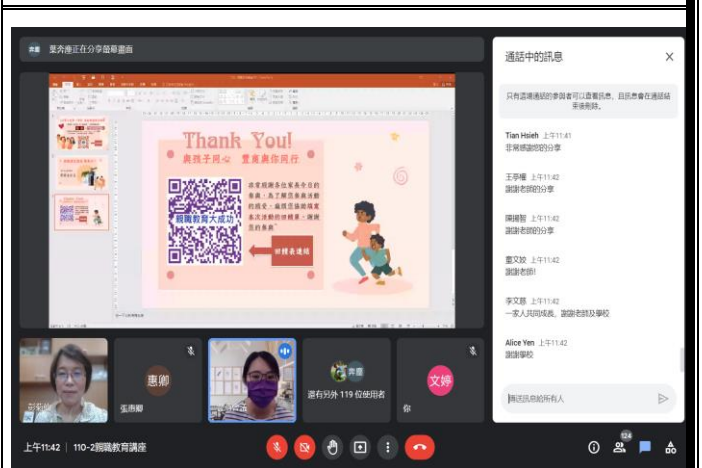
龔秀慈正在分享螢幕畫面

Thank You!

與孩子同心 豐寬與你同行

非常感謝各位家長今日的參與，為了瞭解您參加講座的想法，麻煩您填寫填寫本次活動的回饋單，謝謝您的參與

親職教育大成功

回饋表連結

通話中的訊息

只有這通通話的參與者可以查看訊息，且訊息會在通話結束後刪除。

Tian Hsieh 上午11:41
非常感謝您的分享

王夢權 上午11:42
謝謝老師的分享

陳揚智 上午11:42
謝謝老師的分享

劉文姣 上午11:42
謝謝老師!

李文慈 上午11:42
一家人共同成長，謝謝老師及學校

Alice Yen 上午11:42
謝謝學校

傳送訊息給所有人

惠卿
張惠卿

還有另外 119 位使用者

文婷
你

上午11:42 | 110-2親職教育講座

124